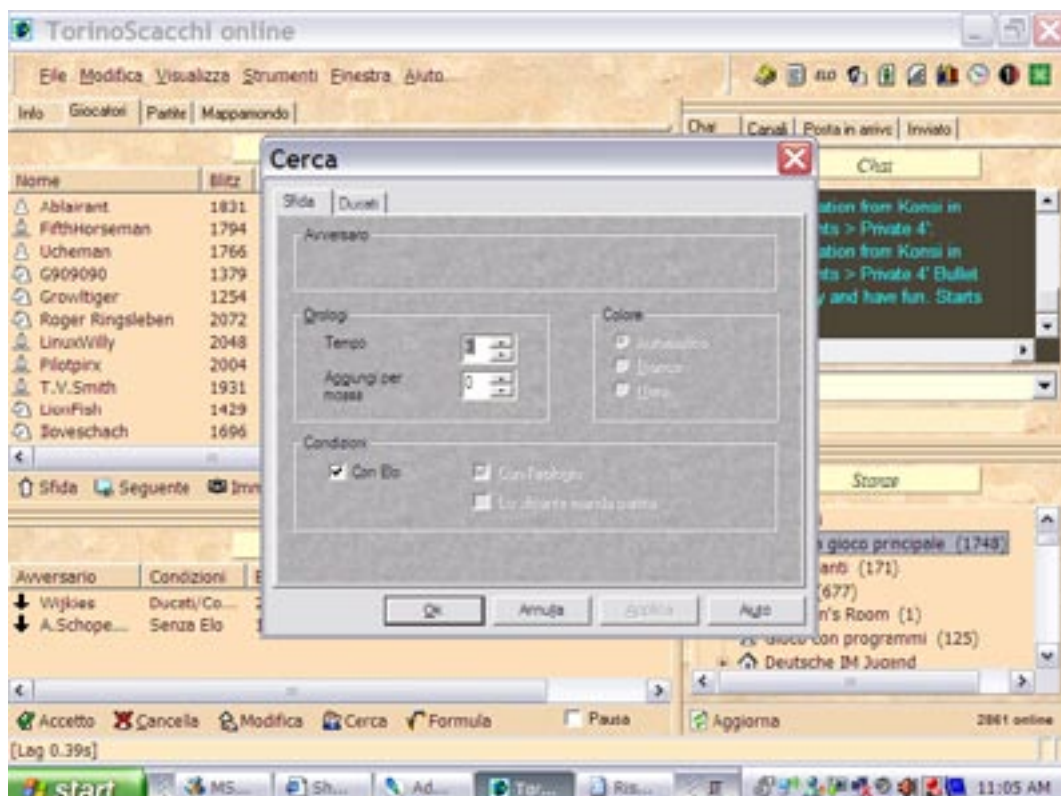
TorinoScacchi online

File Modifica Visualizza Strumenti Finestra Aiuto

Info Giocatori Partite Mappamondo

| Nome | Blitz |
|---|---|
| Ablairant | 1831 |
| FifthHorseman | 1794 |
| Ucheman | 1766 |
| G909090 | 1379 |
| Growltiger | 1254 |
| Roger Ringsleben | 2072 |
| LinuxWilly | 2048 |
| Pilotpirx | 2004 |
| T.V.Smith | 1931 |
| LionFish | 1429 |
| Boveschach | 1696 |

Sfida Seguente Imm

| Avversario | Condizioni | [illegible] |
|---|---|---|
| Wijkies | Ducati/Co... | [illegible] |
| A.Schope... | Senza Elo | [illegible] |

Accetto Cancella Modifica Cerca Formula Pausa

[Lag 0.39s]

Cerca

Sfida Ducati

Avversario

Orologi
Tempo 1
Aggiungi per mossa 0

Colore
Automatico
Bianco
Nero

Condizioni
Con Elo
Con l'orologio
Lo sfidante manda partita

Ok Annulla Applica Aiuto

Chat Canali Posta in arrivo Inviato

Chat

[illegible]ation from Konsi in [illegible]nts > Private 4'. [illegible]ation from Konsi in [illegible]nts > Private 4' Bullet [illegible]y and have fun. Starts

Stanze

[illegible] gioco principale (1748)
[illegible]anti (171)
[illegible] (677)
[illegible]n's Room (1)
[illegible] gioco con programmi (125)
Deutsche IM Jugend

Aggiorna 2861 online

start MS... Sh... Ad... Tor... Ris... 11:05 AM